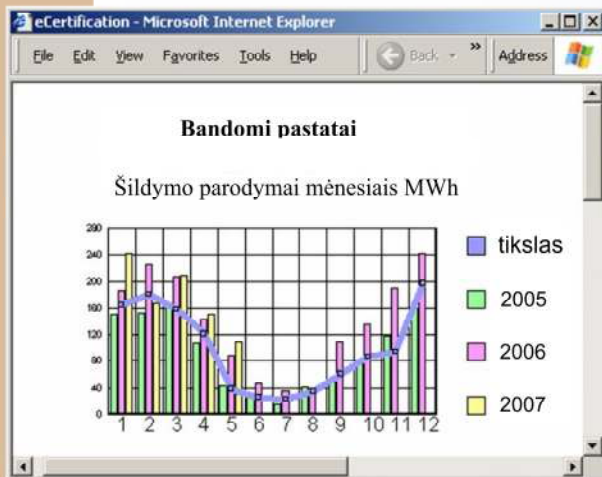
eCertification - Microsoft Internet Explorer

File Edit View Favorites Tools Help

Back

Address

Bandomi pastatai

Šildymo parodymai mėnesiais MWh

280
240
200
160
120
80
40
0

1 2 3 4 5 6 7 8 9 10 11 12

tikslas

2005

2006

2007